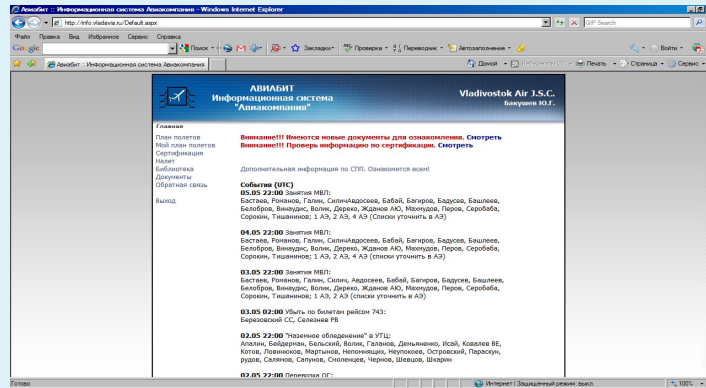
Авиабит :: Информационная система Авиакомпания - Windows Internet Explorer

http://info.vladavia.ru/Default.aspx

GIP Search

Файл Правка Вид Избранное Сервис Справка

Google Поиск Закладки Проверка Переводчик Автозаполнение Войти

Авиабит :: Информационная система Авиакомпания

Домой Печать Страница Сервис

АВИАБИТ
Информационная система
"Авиакомпания"

Vladivostok Air J.S.C.
Бакшеев Ю.Г.

Главная

План полетов
Мой план полетов
Сертификация
Налет
Библиотека
Документы
Обратная связь

Выход

Внимание!!! Имеются новые документы для ознакомления. Смотреть
Внимание!!! Проверь информацию по сертификации. Смотреть

Дополнительная информация по СПП. Ознакомится всем!

События (UTC)
05.05 22:00 Занятия МВЛ:
Бастаев, Романов, Галин, СиличАвдосеев, Бабай, Багиров, Бадусев, Башлеев, Белобров, Винаудис, Волик, Дерешко, Жданов АЮ, Махнудов, Перов, Серобаба, Сорокин, Тишанинов; 1 АЭ, 2 АЭ, 4 АЭ (Списки уточнить в АЭ)

04.05 22:00 Занятия МВЛ:
Бастаев, Романов, Галин, СиличАвдосеев, Бабай, Багиров, Бадусев, Башлеев, Белобров, Винаудис, Волик, Дерешко, Жданов АЮ, Махнудов, Перов, Серобаба, Сорокин, Тишанинов; 1 АЭ, 2 АЭ, 4 АЭ (Списки уточнить в АЭ)

03.05 22:00 Занятия МВЛ:
Бастаев, Романов, Галин, Силич, Авдосеев, Бабай, Багиров, Бадусев, Башлеев, Белобров, Винаудис, Волик, Дерешко, Жданов АЮ, Махнудов, Перов, Серобаба, Сорокин, Тишанинов; 1 АЭ, 2 АЭ, 4 АЭ (списки уточнить в АЭ)

03.05 02:00 Убыть по билетам рейсом 743:
Березовский СС, Селезнев РВ

02.05 22:00 "Наземное обледенение" в УТЦ:
Апалин, Бейдерман, Бельский, Волик, Галанов, Деньяненко, Исай, Ковалев ВЕ, Котов, Ловинков, Мартынов, Непомнящих, Неупокоев, Островский, Параскун, рудов, Салянов, Сапунов, Смоленцев, Чернов, Шевцов, Шкарин

02.05 22:00 Перевозка ОГ:

Готово

Интернет | Защищенный режим: выкл.

100%